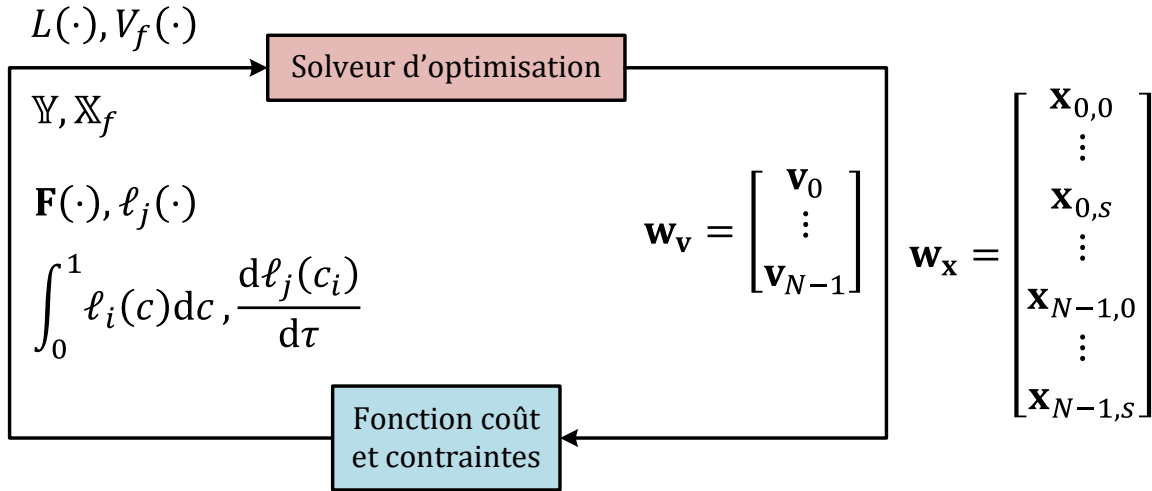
$L(\cdot), V_f(\cdot)$

Solveur d’optimisation

$\mathbb{Y}, \mathbb{X}_f$

$\mathbf{F}(\cdot), \ell_j(\cdot)$

$\int_0^1 \ell_i(c)\mathrm{d}c \,, \frac{\mathrm{d}\ell_j(c_i)}{\mathrm{d}\tau}$

$\mathbf{w_v} = \begin{bmatrix} \mathbf{v}_0 \\ \vdots \\ \mathbf{v}_{N-1} \end{bmatrix}$

$\mathbf{w_x} = \begin{bmatrix} \mathbf{x}_{0,0} \\ \vdots \\ \mathbf{x}_{0,s} \\ \vdots \\ \mathbf{x}_{N-1,0} \\ \vdots \\ \mathbf{x}_{N-1,s} \end{bmatrix}$

Fonction coût et contraintes